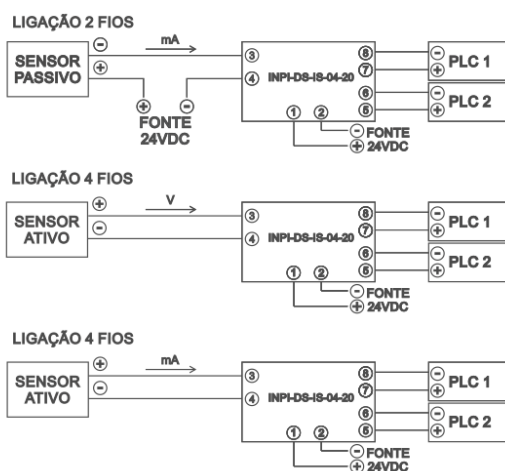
LIGAÇÃO 2 FIOS

SENSOR PASSIVO
⊖
⊕
mA
③
④
INPI-DS-IS-04-20
⑧
⑦
⑥
⑤
① ②
⊖ PLC 1 ⊕
⊖ PLC 2 ⊕
⊕ ⊖
FONTE 24VDC
⊖ FONTE
⊕ 24VDC

LIGAÇÃO 4 FIOS

SENSOR ATIVO
⊕
⊖
V
③
④
INPI-DS-IS-04-20
⑧
⑦
⑥
⑤
① ②
⊖ PLC 1 ⊕
⊖ PLC 2 ⊕
⊖ FONTE
⊕ 24VDC

LIGAÇÃO 4 FIOS

SENSOR ATIVO
⊕
⊖
mA
③
④
INPI-DS-IS-04-20
⑧
⑦
⑥
⑤
① ②
⊖ PLC 1 ⊕
⊖ PLC 2 ⊕
⊖ FONTE
⊕ 24VDC